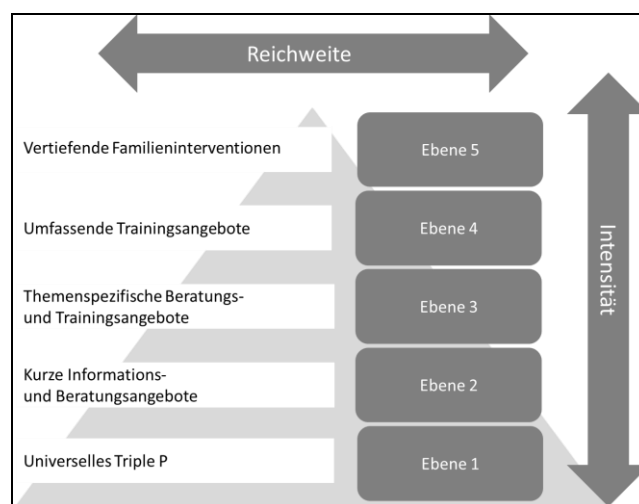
Reichweite

Intensität

Vertiefende Familieninterventionen

Ebene 5

Umfassende Trainingsangebote

Ebene 4

Themenspezifische Beratungs- und Trainingsangebote

Ebene 3

Kurze Informations- und Beratungsangebote

Ebene 2

Universelles Triple P

Ebene 1